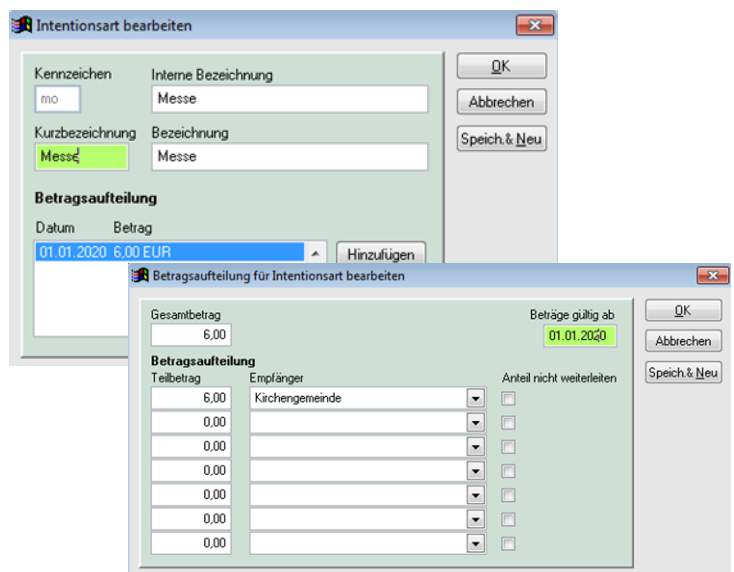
Intentionsart bearbeiten

Kennzeichen
mo

Interne Bezeichnung
Messe

Kurzbezeichnung
Messe

Bezeichnung
Messe

Betragsaufteilung

Datum Betrag
01.01.2020 6,00 EUR

Hinzufügen

OK
Abbrechen
Speich.& Neu

Betragsaufteilung für Intentionsart bearbeiten

Gesamtbetrag
6,00

Beträge gültig ab
01.01.2020

Betragsaufteilung

| Teilbetrag | Empfänger | Anteil nicht weiterleiten |
|---|---|---|
| 6,00 | Kirchengemeinde | |
| 0,00 | | |
| 0,00 | | |
| 0,00 | | |
| 0,00 | | |
| 0,00 | | |
| 0,00 | | |

OK
Abbrechen
Speich.& Neu